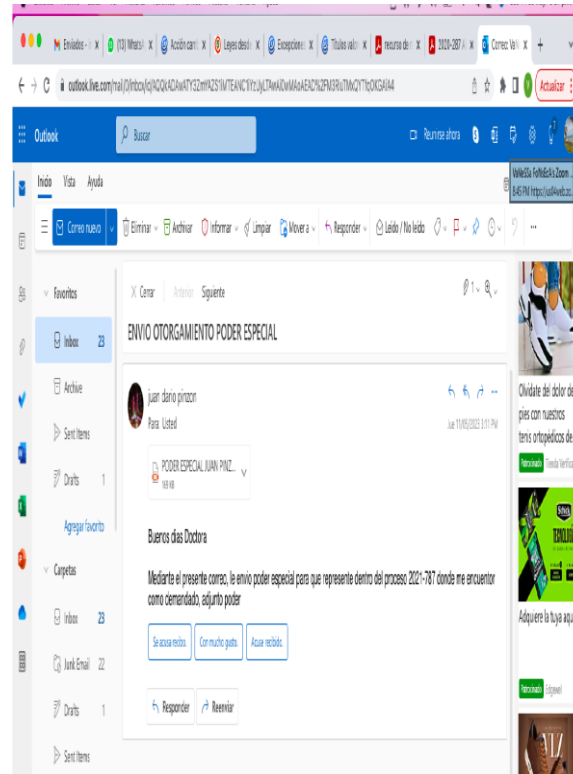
Enviados - ( (13) WhatsA Acción cont Leyes desde Excepciones Títulos valor recurso de r 2020-287 A Correo: Val +

outlook.live.com/mail/0/inbox/id/AQQkADAwATY3ZmYtZS1lMTEANC1lYzUyLTAwAi0wMAoAEAD%2FM3RuTMxQYTYzOKGAIA4

Actualizar

Outlook Buscar Reunirse ahora

Inicio Vista Ayuda

Correo nuevo Eliminar Archivar Informar Limpiar Mover a Responder Leído / No leído ...

Favoritos

Inbox 23

Archive

Sent Items

Drafts 1

Agregar favorito

Carpetas

Inbox 23

Junk Email 22

Drafts 1

Sent Items

Cerrar Anterior Siguiente

ENVIO OTORGAMIENTO PODER ESPECIAL

juan dario pinzon

Para: Usted

Jue 11/05/2023 3:11 PM

PODER ESPECIAL JUAN PINZ...
169 KB

Buenos días Doctora

Mediante el presente correo, le envío poder especial para que represente dentro del proceso 2021-787 donde me encuentro como demandado, adjunto poder

Se acusa recibido. Con mucho gusto. Acuse recibido.

Responder Reenviar

Olvídate del dolor de pies con nuestros tens ortopédicos de

Patrocinado Tienda Verifica

Adquiere la tuya aqu

Patrocinado Edgewell